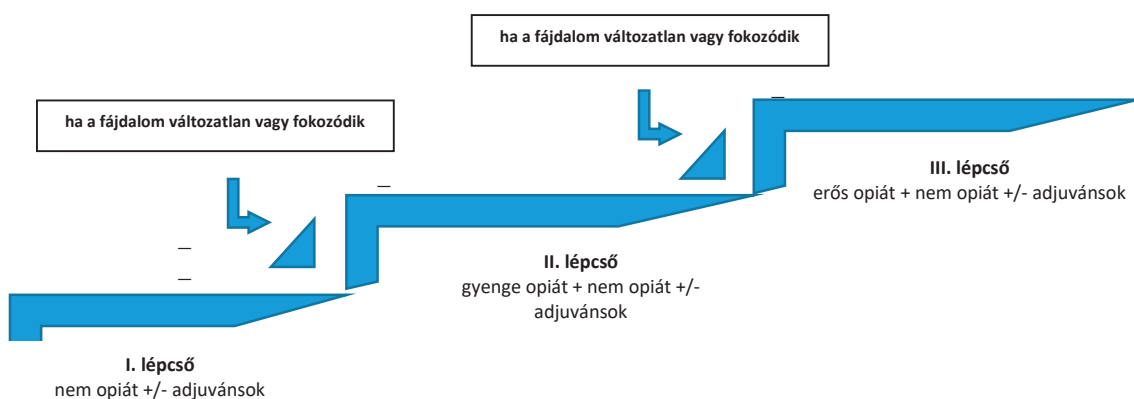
ha a fájdalom változatlan vagy fokozódik

ha a fájdalom változatlan vagy fokozódik

III. lépcső
erős opiát + nem opiát +/- adjuvánsok

II. lépcső
gyenge opiát + nem opiát +/- adjuvánsok

I. lépcső
nem opiát +/- adjuvánsok